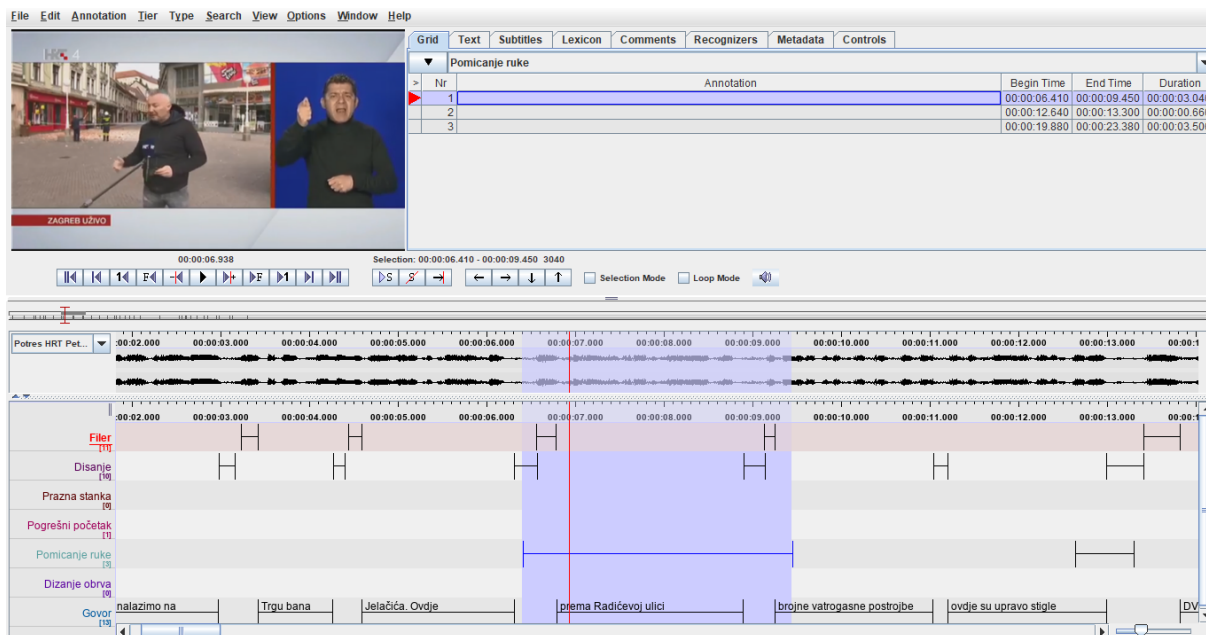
File Edit Annotation Tier Type Search View Options Window Help

HRT 4

ZAGREB UŽIVO

Grid | Text | Subtitles | Lexicon | Comments | Recognizers | Metadata | Controls

Pomicanje ruke

| > | Nr | Annotation | Begin Time | End Time | Duration |
|---|---|---|---|---|---|
| | 1 | | 00:00:06.410 | 00:00:09.450 | 00:00:03.040 |
| | 2 | | 00:00:12.640 | 00:00:13.300 | 00:00:00.660 |
| | 3 | | 00:00:19.880 | 00:00:23.380 | 00:00:03.500 |

00:00:06.938

Selection: 00:00:06.410 - 00:00:09.450 3040

Selection Mode Loop Mode

Potres HRT Pet...

:00:02.000 00:00:03.000 00:00:04.000 00:00:05.000 00:00:06.000 00:00:07.000 00:00:08.000 00:00:09.000 00:00:10.000 00:00:11.000 00:00:12.000 00:00:13.000 00:00:1

:00:02.000 00:00:03.000 00:00:04.000 00:00:05.000 00:00:06.000 00:00:07.000 00:00:08.000 00:00:09.000 00:00:10.000 00:00:11.000 00:00:12.000 00:00:13.000 00:00:1

Filer [11]
Disanje [10]
Prazna stanka [0]
Pogrešni početak [1]
Pomicanje ruke [3]
Dizanje obrva [0]
Govor [13]

nalazimo na | Trgu bana | Jelačića. Ovdje | prema Radićevoj ulici | brojne vatrogasne postrojbe | ovdje su upravo stigle | DV